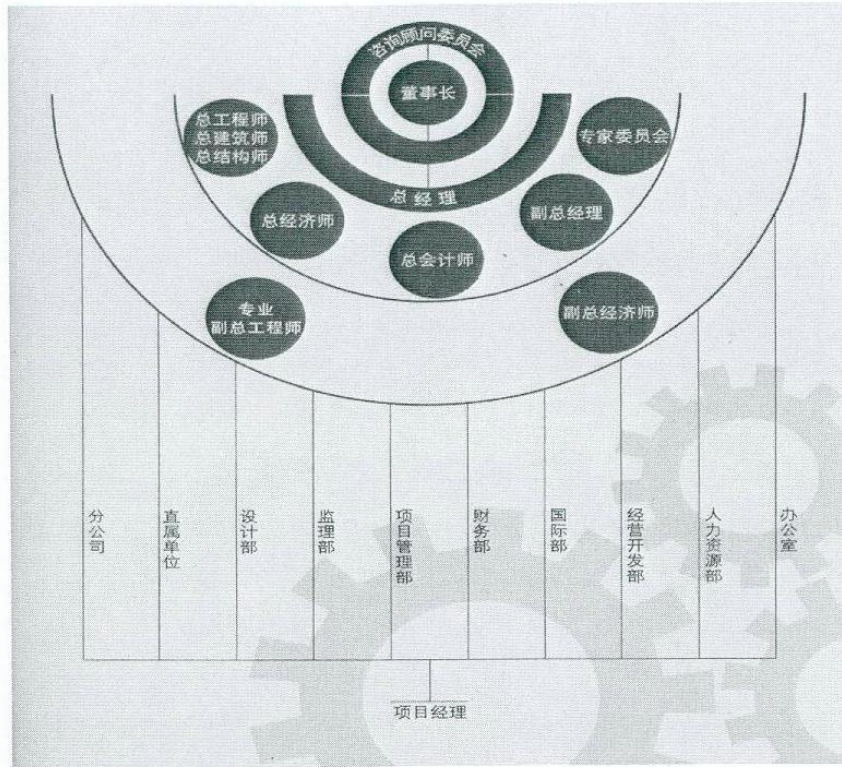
咨询顾问委员会

董事长

总工程师
总建筑师
总结构师

专家委员会

总经理

总经济师

副总经理

总会计师

专业
副总工程师

副总经济师

分公司

直属单位

设计部

监理部

项目管理部

财务部

国际部

经营开发部

人力资源部

办公室

项目经理